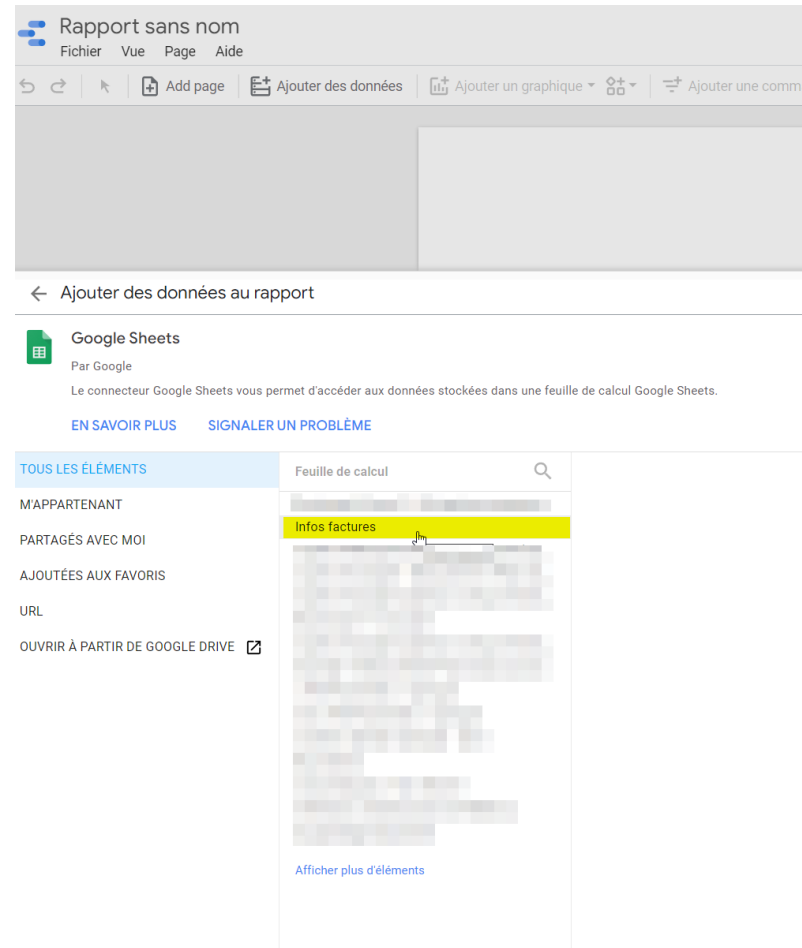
Rapport sans nom
Fichier Vue Page Aide

Add page | Ajouter des données | Ajouter un graphique | Ajouter une comm

← Ajouter des données au rapport

Google Sheets
Par Google
Le connecteur Google Sheets vous permet d'accéder aux données stockées dans une feuille de calcul Google Sheets.

EN SAVOIR PLUS SIGNALER UN PROBLÈME

TOUS LES ÉLÉMENTS
M'APPARTENANT
PARTAGÉS AVEC MOI
AJOUTÉES AUX FAVORIS
URL
OUVRIR À PARTIR DE GOOGLE DRIVE

Feuille de calcul

Infos factures

Afficher plus d'éléments